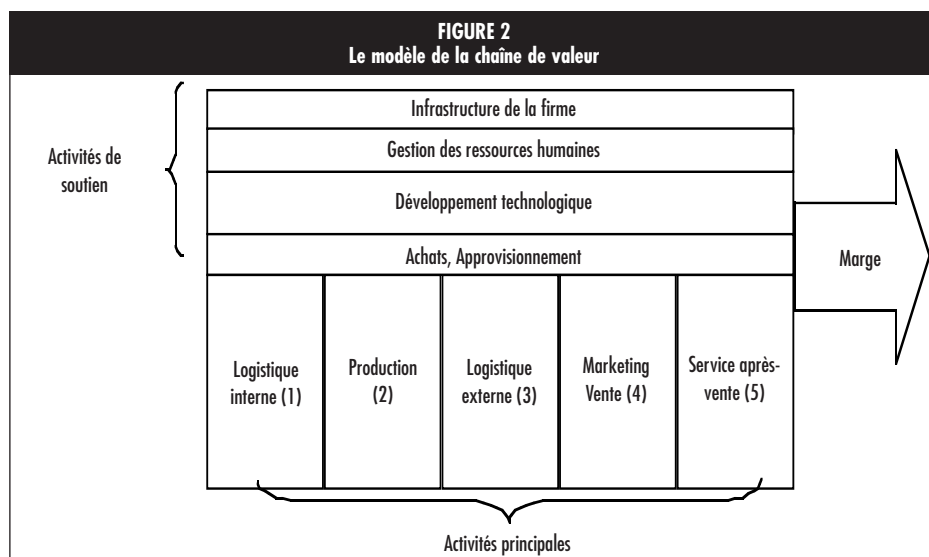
FIGURE 2
Le modèle de la chaîne de valeur

Activités de soutien

Infrastructure de la firme

Gestion des ressources humaines

Développement technologique

Achats, Approvisionnement

Marge

Logistique interne (1)

Production (2)

Logistique externe (3)

Marketing Vente (4)

Service après-vente (5)

Activités principales